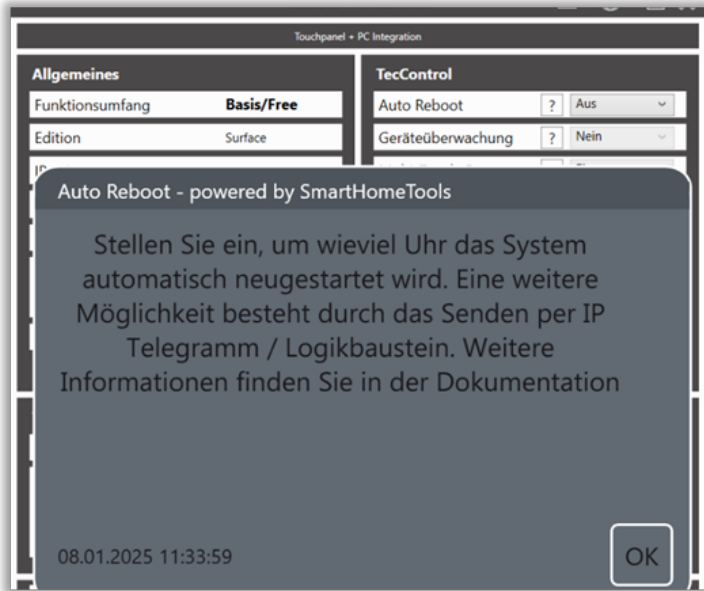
Touchpanel + PC Integration

Allgemeines

| Funktionsumfang | Basis/Free |
|---|---|
| Edition | Surface |

TecControl

| Auto Reboot | ? | Aus |
|---|---|---|
| Geräteüberwachung | ? | Nein |

Auto Reboot - powered by SmartHomeTools

Stellen Sie ein, um wieviel Uhr das System automatisch neugestartet wird. Eine weitere Möglichkeit besteht durch das Senden per IP Telegramm / Logikbaustein. Weitere Informationen finden Sie in der Dokumentation

08.01.2025 11:33:59

OK